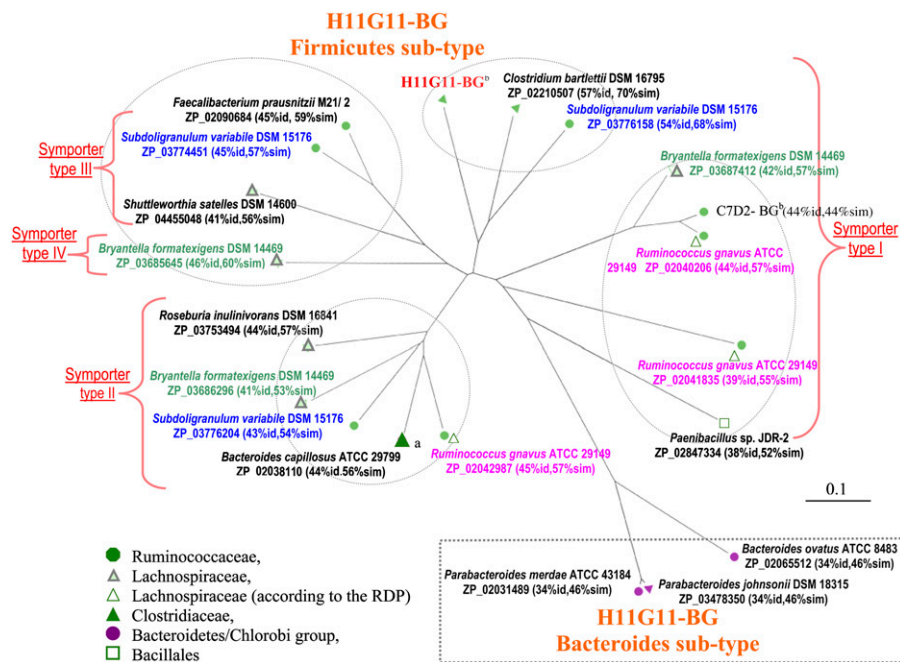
H11G11-BG
Firmicutes sub-type

H11G11-BG$^b$

Clostridium bartlettii DSM 16795
ZP_02210507 (57%id, 70%sim)

Subdoligranulum variabile DSM 15176
ZP_03776158 (54%id,68%sim)

Faecalibacterium prausnitzii M21/ 2
ZP_02090684 (45%id, 59%sim)

Subdoligranulum variabile DSM 15176
ZP_03774451 (45%id,57%sim)

Symporter type III

Shuttleworthia satelles DSM 14600
ZP 04455048 (41%id,56%sim)

Symporter type IV

Bryantella formatexigens DSM 14469
ZP_03685645 (46%id,60%sim)

Bryantella formatexigens DSM 14469
ZP_03687412 (42%id,57%sim)

C7D2- BG$^b$(44%id,44%sim)

Ruminococcus gnavus ATCC 29149 ZP_02040206 (44%id,57%sim)

Symporter type I

Roseburia inulinivorans DSM 16841
ZP_03753494 (44%id,57%sim)

Symporter type II

Bryantella formatexigens DSM 14469
ZP_03686296 (41%id,53%sim)

Subdoligranulum variabile DSM 15176
ZP_03776204 (43%id,54%sim)

a

Bacteroides capillosus ATCC 29799
ZP 02038110 (44%id.56%sim)

Ruminococcus gnavus ATCC 29149
ZP_02042987 (45%id,57%sim)

Ruminococcus gnavus ATCC 29149
ZP_02041835 (39%id,55%sim)

Paenibacillus sp. JDR-2
ZP_02847334 (38%id,52%sim)

0.1

Ruminococcaceae,
Lachnospiraceae,
Lachnospiraceae (according to the RDP)
Clostridiaceae,
Bacteroidetes/Chlorobi group,
Bacillales

Bacteroides ovatus ATCC 8483
ZP_02065512 (34%id,46%sim)

Parabacteroides merdae ATCC 43184
ZP_02031489 (34%id,46%sim)

Parabacteroides johnsonii DSM 18315
ZP_03478350 (34%id,46%sim)

H11G11-BG
Bacteroides sub-type